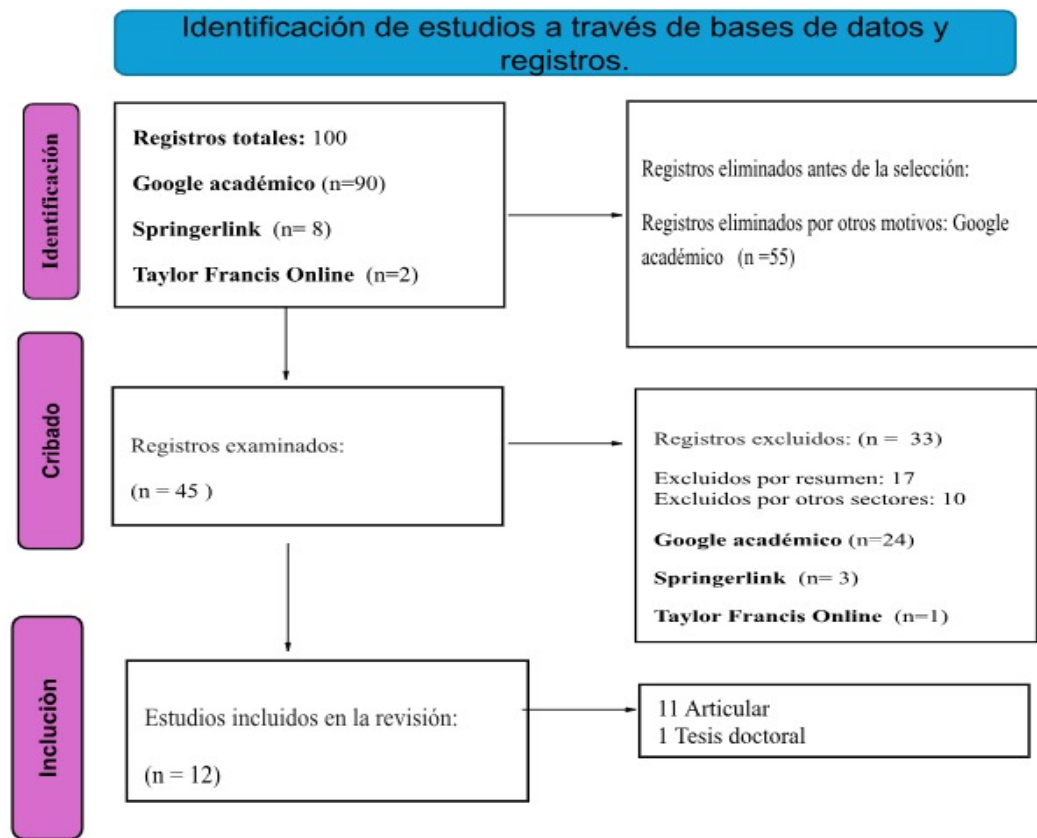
Identificación de estudios a través de bases de datos y registros.

Identificación

Registros totales: 100

Google académico (n=90)

Springerlink (n= 8)

Taylor Francis Online (n=2)

Registros eliminados antes de la selección:

Registros eliminados por otros motivos: Google académico (n =55)

Cribado

Registros examinados:

(n = 45 )

Registros excluidos: (n = 33)

Excluidos por resumen: 17
Excluidos por otros sectores: 10

Google académico (n=24)

Springerlink (n= 3)

Taylor Francis Online (n=1)

Incluciòn

Estudios incluidos en la revisión:

(n = 12)

11 Articular
1 Tesis doctoral